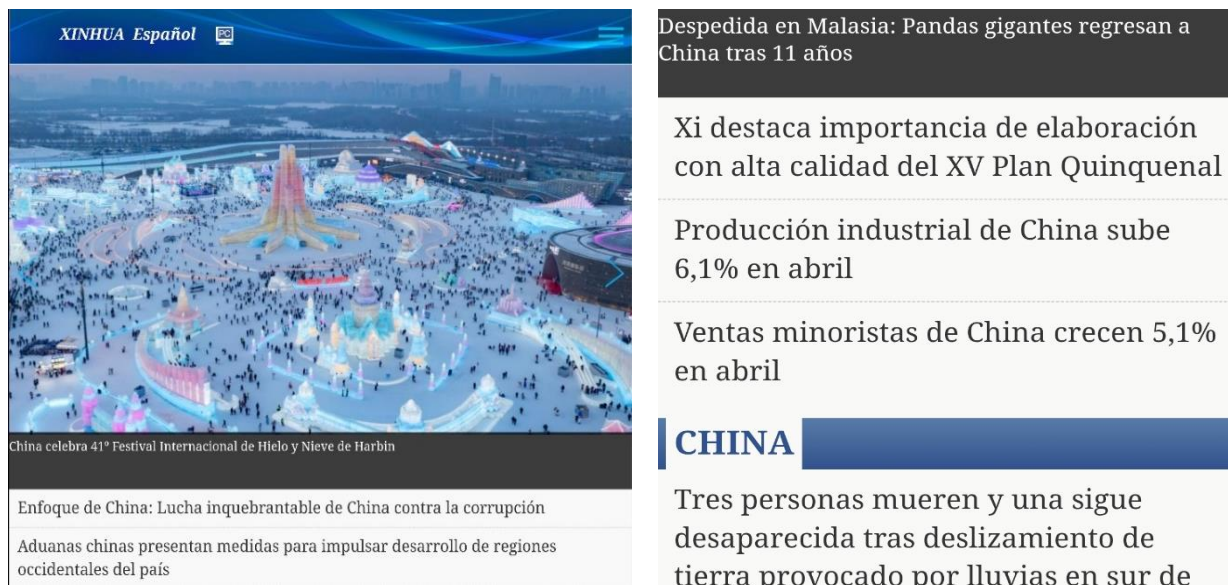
XINHUA Español PC

China celebra 41° Festival Internacional de Hielo y Nieve de Harbin

Enfoque de China: Lucha inquebrantable de China contra la corrupción

Aduanas chinas presentan medidas para impulsar desarrollo de regiones occidentales del país

Despedida en Malasia: Pandas gigantes regresan a China tras 11 años

Xi destaca importancia de elaboración con alta calidad del XV Plan Quinquenal

Producción industrial de China sube 6,1% en abril

Ventas minoristas de China crecen 5,1% en abril

CHINA

Tres personas mueren y una sigue desaparecida tras deslizamiento de tierra provocado por lluvias en sur de